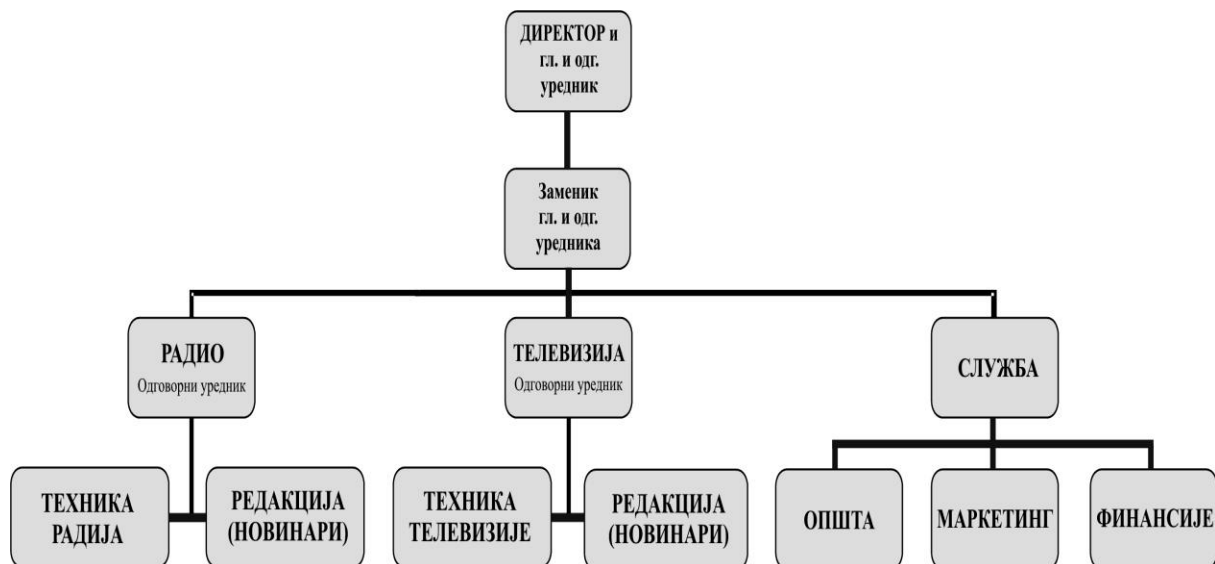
ДИРЕКТОР и гл. и одг. уредник

Заменик гл. и одг. уредника

РАДИО
Одговорни уредник

ТЕЛЕВИЗИЈА
Одговорни уредник

СЛУЖБА

ТЕХНИКА РАДИЈА

РЕДАКЦИЈА (НОВИНАРИ)

ТЕХНИКА ТЕЛЕВИЗИЈЕ

РЕДАКЦИЈА (НОВИНАРИ)

ОПШТА

МАРКЕТИНГ

ФИНАНСИЈЕ